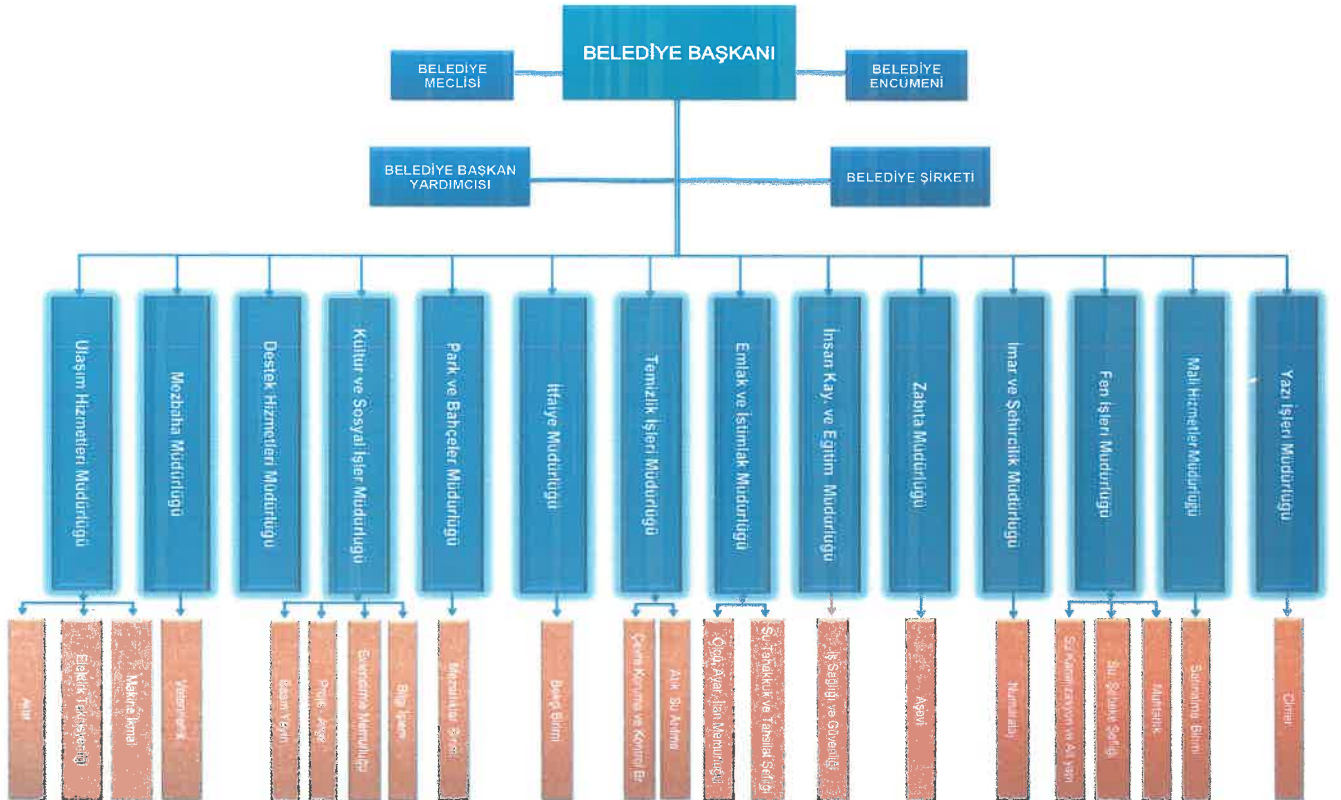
BELEDİYE BAŞKANI

BELEDİYE MECLİSİ

BELEDİYE ENCÜMENİ

BELEDİYE BAŞKAN YARDIMCISI

BELEDİYE ŞİRKETİ

Ulaşım Hizmetleri Müdürlüğü

Mezbaha Müdürlüğü

Destek Hizmetleri Müdürlüğü

Kültür ve Sosyal İşler Müdürlüğü

Park ve Bahçeler Müdürlüğü

İtfaiye Müdürlüğü

Temizlik İşleri Müdürlüğü

Emlak ve İstimlak Müdürlüğü

İnsan Kay. ve Eğitim Müdürlüğü

Zabıta Müdürlüğü

İmar ve Şehircilik Müdürlüğü

Fen İşleri Müdürlüğü

Mali Hizmetler Müdürlüğü

Yazı İşleri Müdürlüğü

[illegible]

Elektrik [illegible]

Makine İkmal

Veteriner

Basın Yayın

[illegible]

Evlendirme Memurluğu

Bilgi İşlem

Mesalikler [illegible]

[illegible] Birimi

Çevre Koruma ve Kontrol Br.

Atık Su Arıtma

Ölçü Ayar İlan Memurluğu

Su Tahakkuk ve Tahsilat Şefliği

İş Sağlığı ve Güvenliği

Aşevi

Numarataj

Su Kanalizasyon ve Asfalt

Su Şebeke Şefliği

Muhtarlık

Satınalma Birimi

Cimer